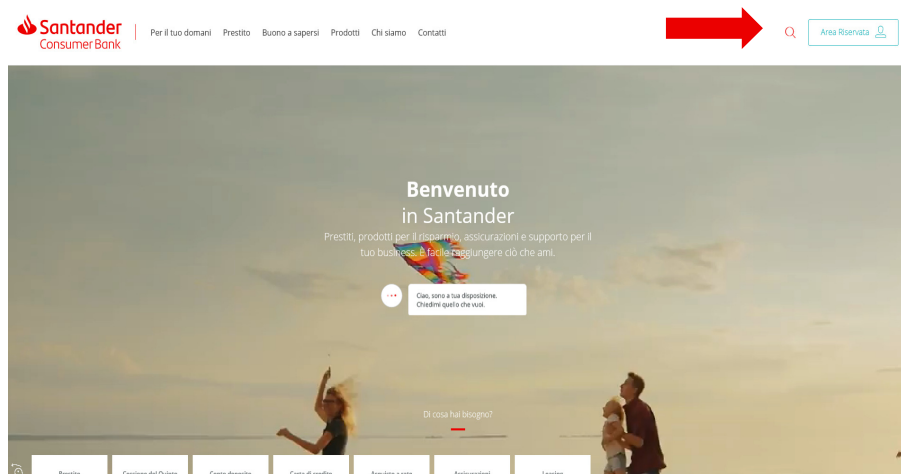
Santander Consumer Bank

Per il tuo domani Prestito Buono a sapersi Prodotti Chi siamo Contatti

Area Riservata

Benvenuto in Santander

Prestiti, prodotti per il risparmio, assicurazioni e supporto per il tuo business. È facile raggiungere ciò che ami.

Ciao, sono a tua disposizione. Chiedimi quello che vuoi.

Di cosa hai bisogno?

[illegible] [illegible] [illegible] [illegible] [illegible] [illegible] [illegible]